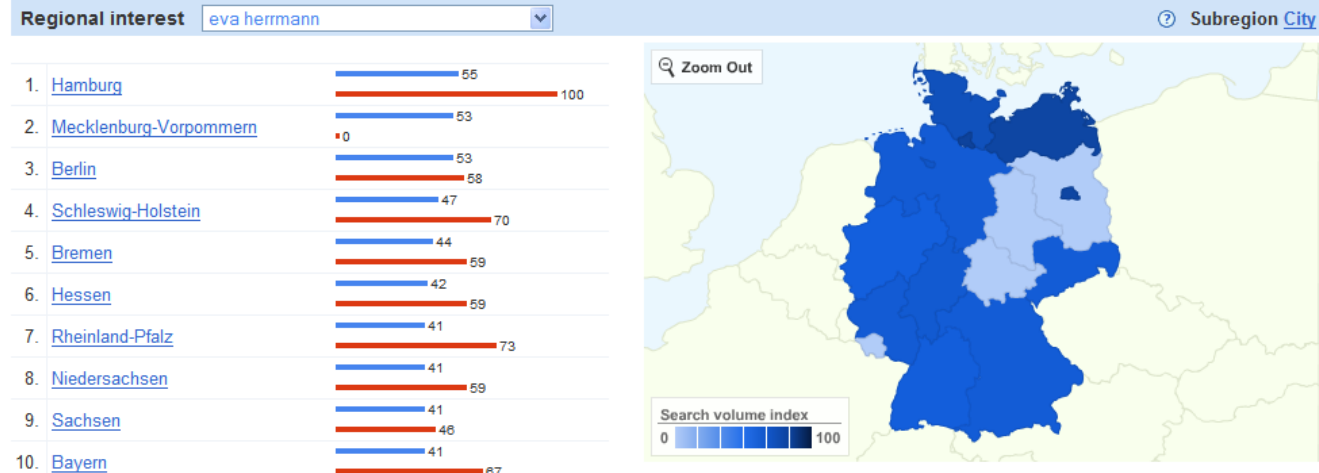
Regional interest eva herrmann

Subregion City

| | | | |
|---|---|---|---|
| 1. | Hamburg | 55 | 100 |
| 2. | Mecklenburg-Vorpommern | 53 | 0 |
| 3. | Berlin | 53 | 58 |
| 4. | Schleswig-Holstein | 47 | 70 |
| 5. | Bremen | 44 | 59 |
| 6. | Hessen | 42 | 59 |
| 7. | Rheinland-Pfalz | 41 | 73 |
| 8. | Niedersachsen | 41 | 59 |
| 9. | Sachsen | 41 | 46 |
| 10. | Bayern | 41 | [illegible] |

Zoom Out

Search volume index
0 100